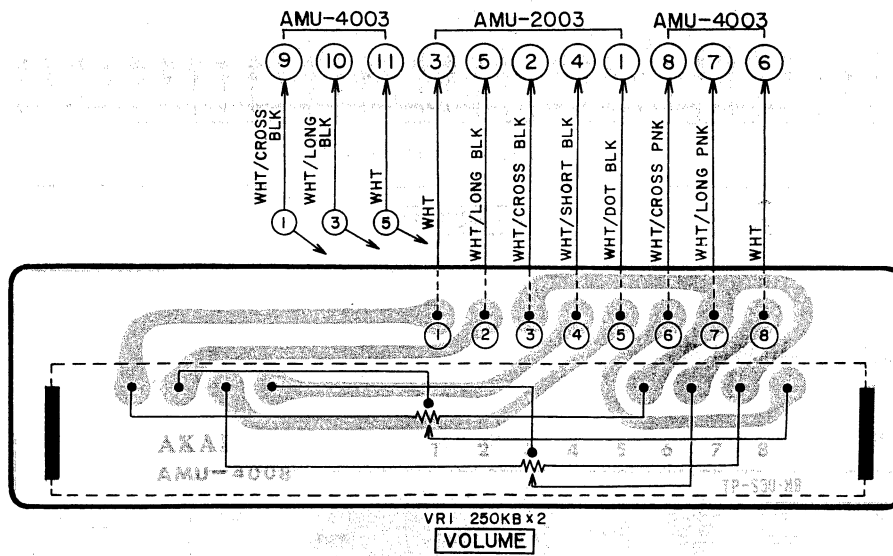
AMU-4003
AMU-2003
AMU-4003

9 10 11 3 5 2 4 1 8 7 6

WHT/CROSS BLK
WHT/LONG BLK
WHT
WHT
WHT/LONG BLK
WHT/CROSS BLK
WHT/SHORT BLK
WHT/DOT BLK
WHT/CROSS PNK
WHT/LONG PNK
WHT

1 3 5

1 2 3 4 5 6 7 8

AKAI
AMU-4008
1 2 3 4 5 6 7 8
TP-530-RB

VR1 250KB×2
VOLUME